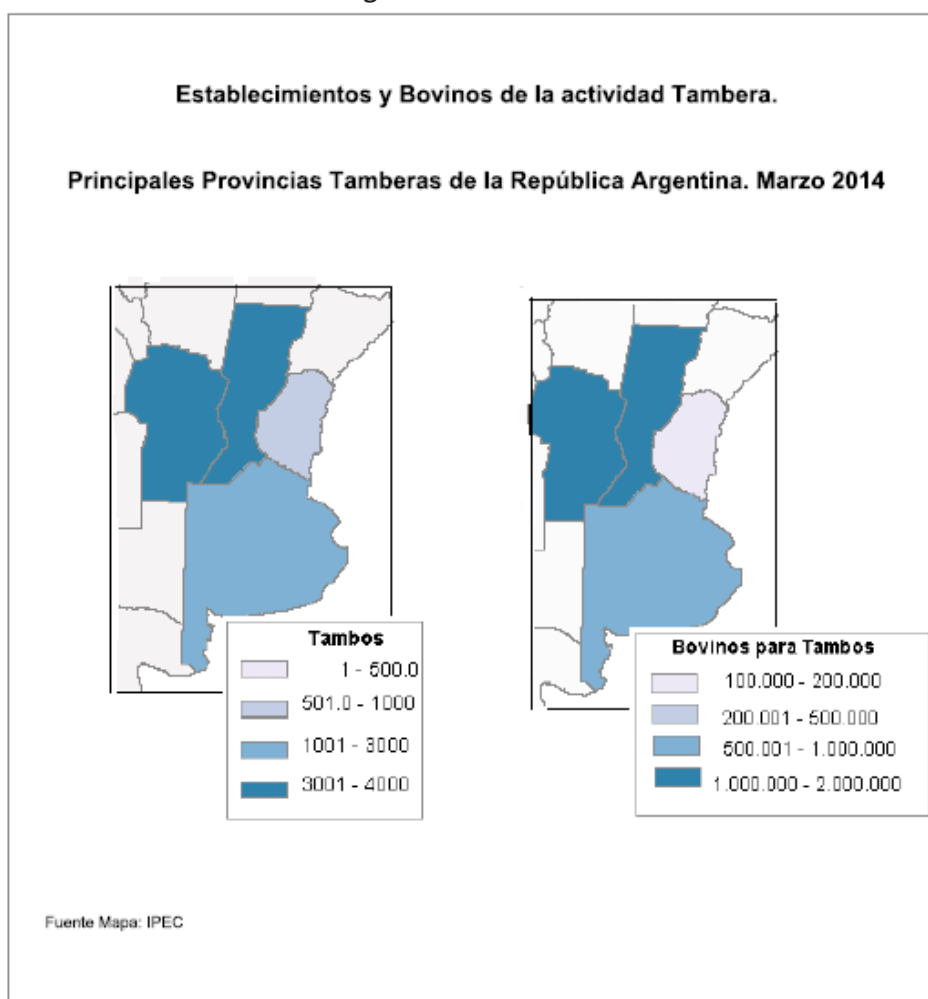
Establecimientos y Bovinos de la actividad Tambera.

Principales Provincias Tamberas de la República Argentina. Marzo 2014

Tambos
1 - 500.0
501.0 - 1000
1001 - 3000
3001 - 4000

Bovinos para Tambos
100.000 - 200.000
200.001 - 500.000
500.001 - 1.000.000
1.000.000 - 2.000.000

Fuente Mapa: IPEC